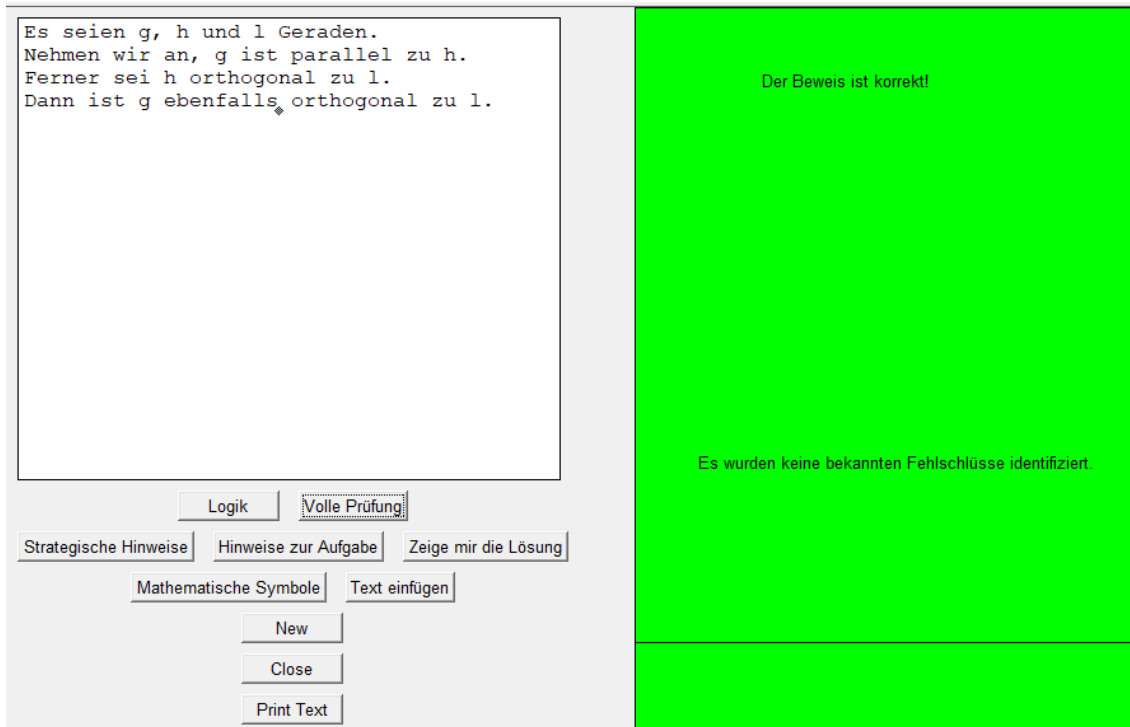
Es seien g, h und l Geraden.
Nehmen wir an, g ist parallel zu h.
Ferner sei h orthogonal zu l.
Dann ist g ebenfalls orthogonal zu l.

Logik
Volle Prüfung
Strategische Hinweise
Hinweise zur Aufgabe
Zeige mir die Lösung
Mathematische Symbole
Text einfügen
New
Close
Print Text

Der Beweis ist korrekt!

Es wurden keine bekannten Fehlschlüsse identifiziert.